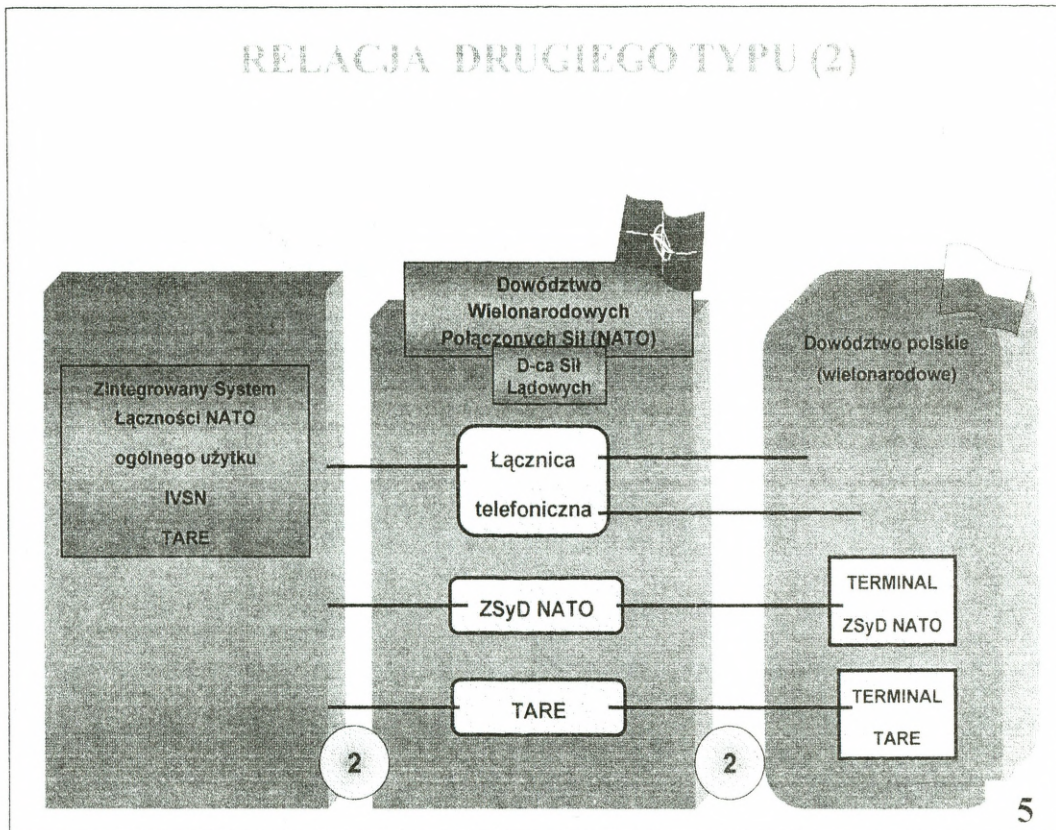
RELACJA DRUGIEGO TYPU (2)

Dowództwo Wielonarodowych Połączonych Sił (NATO)

D-ca Sił Lądowych

Dowództwo polskie (wielonarodowe)

Zintegrowany System Łączności NATO ogólnego użytku IVSN TARE

Łącznica telefoniczna

ZSyD NATO

TERMINAL ZSyD NATO

TARE

TERMINAL TARE

2

2

5